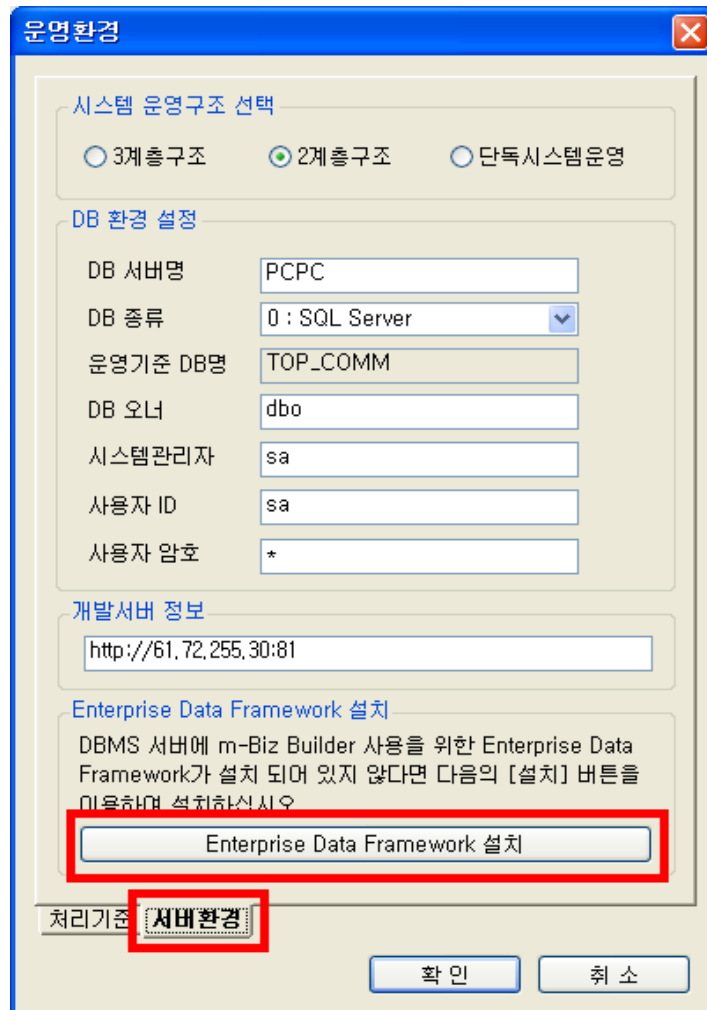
운영환경

시스템 운영구조 선택

3계층구조
2계층구조
단독시스템운영

DB 환경 설정

DB 서버명 PCPC
DB 종류 0 : SQL Server
운영기준 DB명 TOP_COMM
DB 오너 dbo
시스템관리자 sa
사용자 ID sa
사용자 암호 *

개발서버 정보

http://61.72.255.30:81

Enterprise Data Framework 설치

DBMS 서버에 m-Biz Builder 사용을 위한 Enterprise Data Framework가 설치 되어 있지 않다면 다음의 [설치] 버튼을 이용하여 설치하십시오.

Enterprise Data Framework 설치

처리기준
서버환경

확 인
취 소